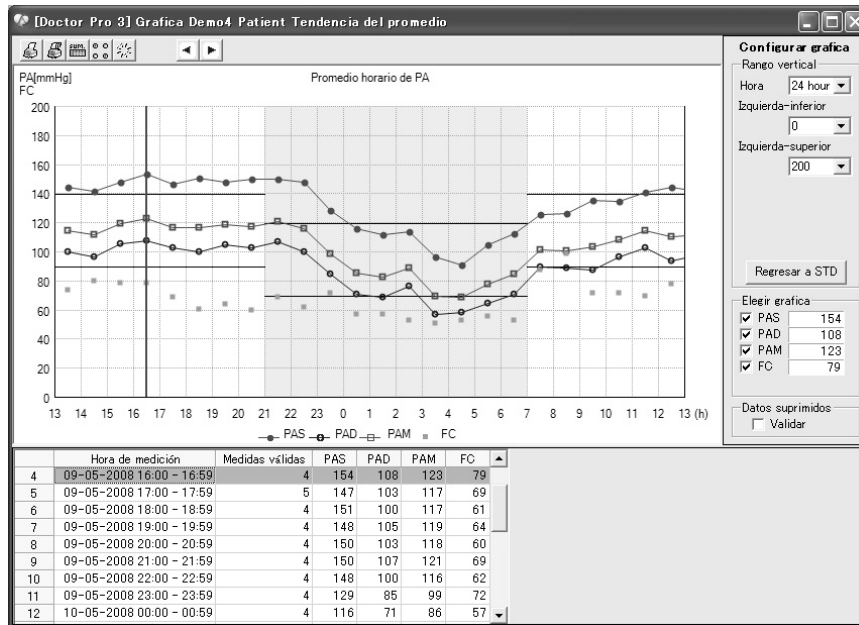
[Doctor Pro 3] Grafica Demo4 Patient Tendencia del promedio

PA[mmHg]
FC

Promedio horario de PA

200
180
160
140
120
100
80
60
40
20
0

13 14 15 16 17 18 19 20 21 22 23 0 1 2 3 4 5 6 7 8 9 10 11 12 13 (h)

PAS PAD PAM FC

Configurar grafica
Rango vertical
Hora 24 hour
Izquierda-inferior
0
Izquierda-superior
200

Regresar a STD

Elegir grafica
PAS 154
PAD 108
PAM 123
FC 79

Datos suprimidos
Validar

| | Hora de medición | Medidas válidas | PAS | PAD | PAM | FC |
|---|---|---|---|---|---|---|
| 4 | 09-05-2008 16:00 - 16:59 | 4 | 154 | 108 | 123 | 79 |
| 5 | 09-05-2008 17:00 - 17:59 | 5 | 147 | 103 | 117 | 69 |
| 6 | 09-05-2008 18:00 - 18:59 | 4 | 151 | 100 | 117 | 61 |
| 7 | 09-05-2008 19:00 - 19:59 | 4 | 148 | 105 | 119 | 64 |
| 8 | 09-05-2008 20:00 - 20:59 | 4 | 150 | 103 | 118 | 60 |
| 9 | 09-05-2008 21:00 - 21:59 | 4 | 150 | 107 | 121 | 69 |
| 10 | 09-05-2008 22:00 - 22:59 | 4 | 148 | 100 | 116 | 62 |
| 11 | 09-05-2008 23:00 - 23:59 | 4 | 129 | 85 | 99 | 72 |
| 12 | 10-05-2008 00:00 - 00:59 | 4 | 116 | 71 | 86 | 57 |